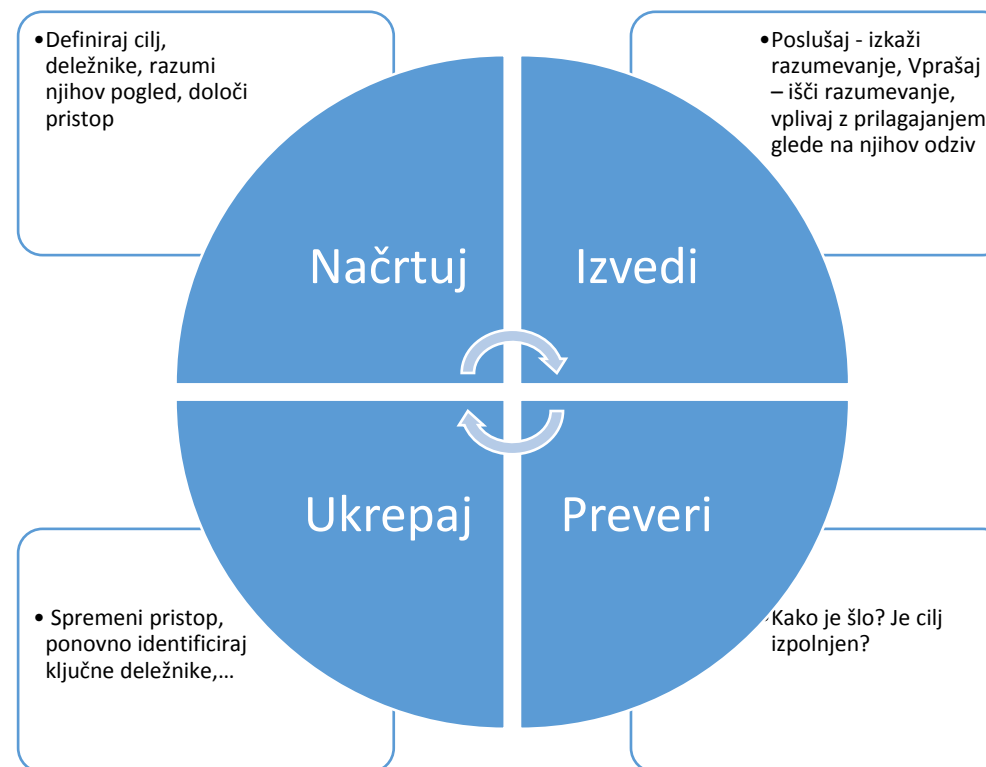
•Definiraj cilj, deležnike, razumi njihov pogled, določi pristop

•Poslušaj - izkaži razumevanje, Vprašaj – išči razumevanje, vplivaj z prilagajanjem glede na njihov odziv

Načrtuj

Izvedi

Ukrepaj

Preveri

• Spremeni pristop, ponovno identificiraj ključne deležnike,...

Kako je šlo? Je cilj izpolnjen?